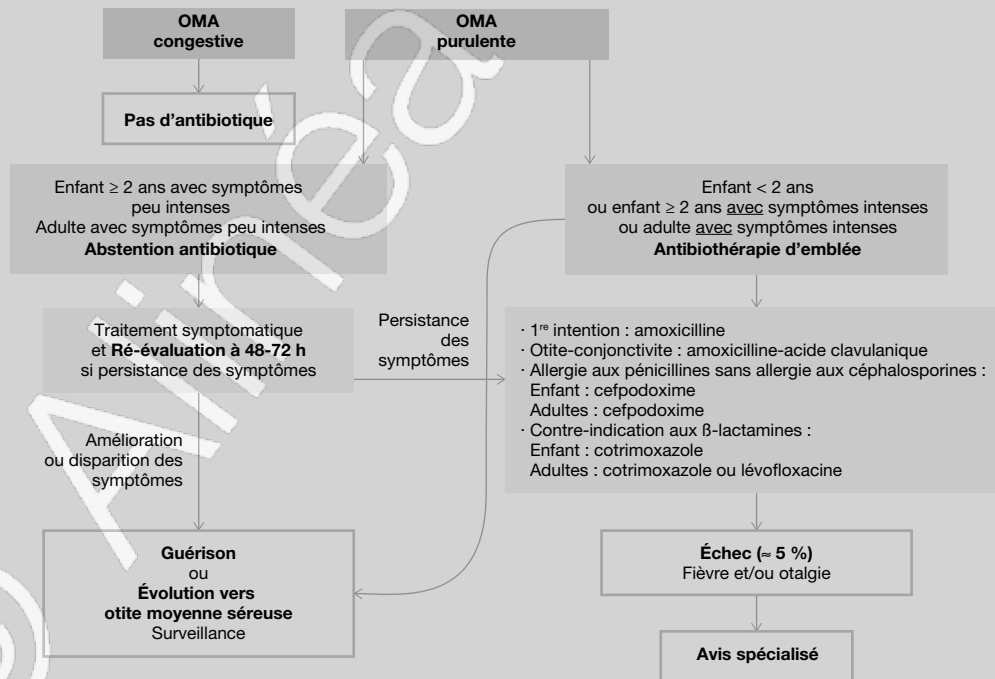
**OMA congestive**

**OMA purulente**

**Pas d'antibiotique**

Enfant ≥ 2 ans avec symptômes peu intenses
Adulte avec symptômes peu intenses
**Abstention antibiotique**

Enfant < 2 ans
ou enfant ≥ 2 ans avec symptômes intenses
ou adulte avec symptômes intenses
**Antibiothérapie d'emblée**

Traitement symptomatique
et **Ré-évaluation à 48-72 h**
si persistance des symptômes

Persistance des symptômes

· 1$^{re}$ intention : amoxicilline
· Otite-conjonctivite : amoxicilline-acide clavulanique
· Allergie aux pénicillines sans allergie aux céphalosporines :
Enfant : cefpodoxime
Adultes : cefpodoxime
· Contre-indication aux ß-lactamines :
Enfant : cotrimoxazole
Adultes : cotrimoxazole ou lévofloxacine

Amélioration ou disparition des symptômes

**Guérison**
ou
**Évolution vers otite moyenne séreuse**
Surveillance

**Échec (≈ 5 %)**
Fièvre et/ou otalgie

**Avis spécialisé**

© Airlea